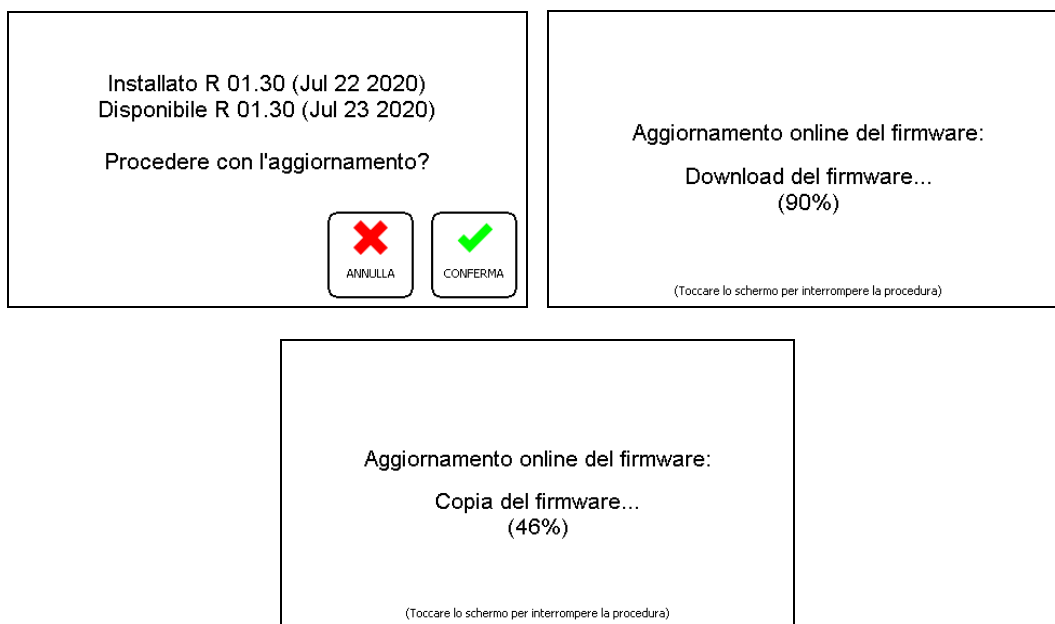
Installato R 01.30 (Jul 22 2020)
Disponibile R 01.30 (Jul 23 2020)

Procedere con l'aggiornamento?

ANNULLA

CONFERMA

Aggiornamento online del firmware:

Download del firmware...
(90%)

(Toccare lo schermo per interrompere la procedura)

Aggiornamento online del firmware:

Copia del firmware...
(46%)

(Toccare lo schermo per interrompere la procedura)